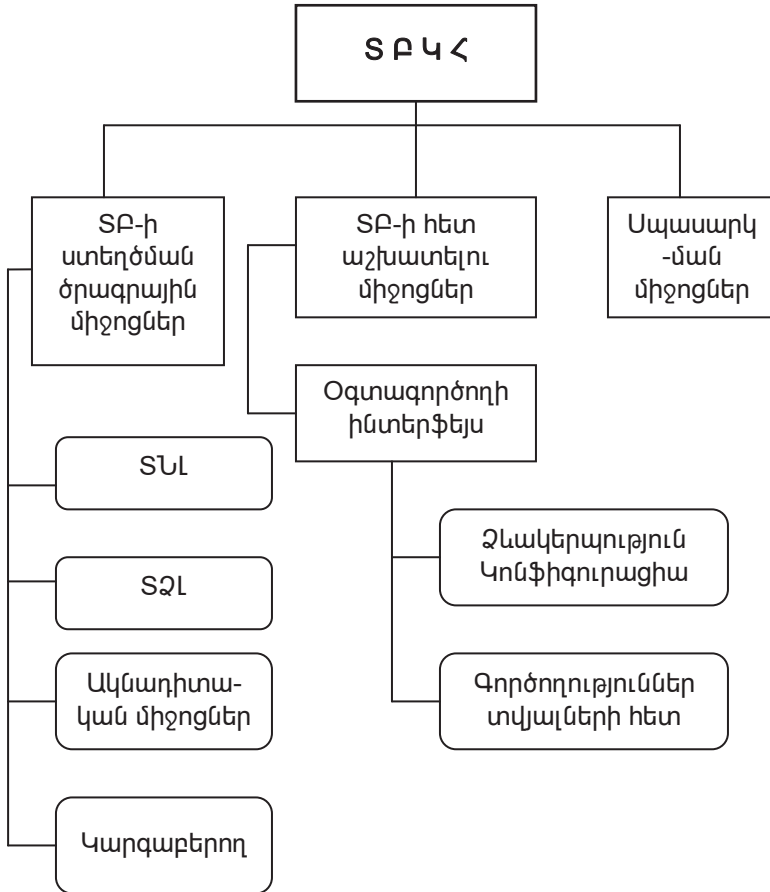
ՏԲԿՀ

ՏԲ-ի ստեղծման ծրագրային միջոցներ

ՏԲ-ի հետ աշխատելու միջոցներ

Սպասարկ -ման միջոցներ

Օգտագործողի ինտերֆեյս

ՏՆԼ

ՏՁԼ

Ակնադիտա- կան միջոցներ

Կարգաբերող

Ձևակերպություն Կոնֆիգուրացիա

Գործողություններ տվյալների հետ